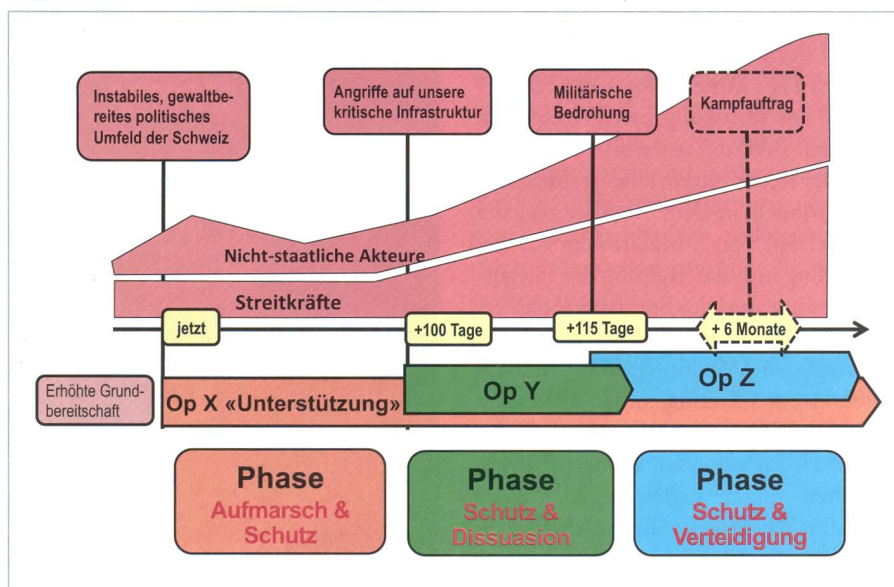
Instabiles, gewaltbereites politisches Umfeld der Schweiz

Angriffe auf unsere kritische Infrastruktur

Militärische Bedrohung

Kampfauftrag

Nicht-staatliche Akteure

Streitkräfte

jetzt

+100 Tage

+115 Tage

+ 6 Monate

Erhöhte Grundbereitschaft

Op X «Unterstützung»

Op Y

Op Z

Phase
Aufmarsch & Schutz

Phase
Schutz & Dissuasion

Phase
Schutz & Verteidigung